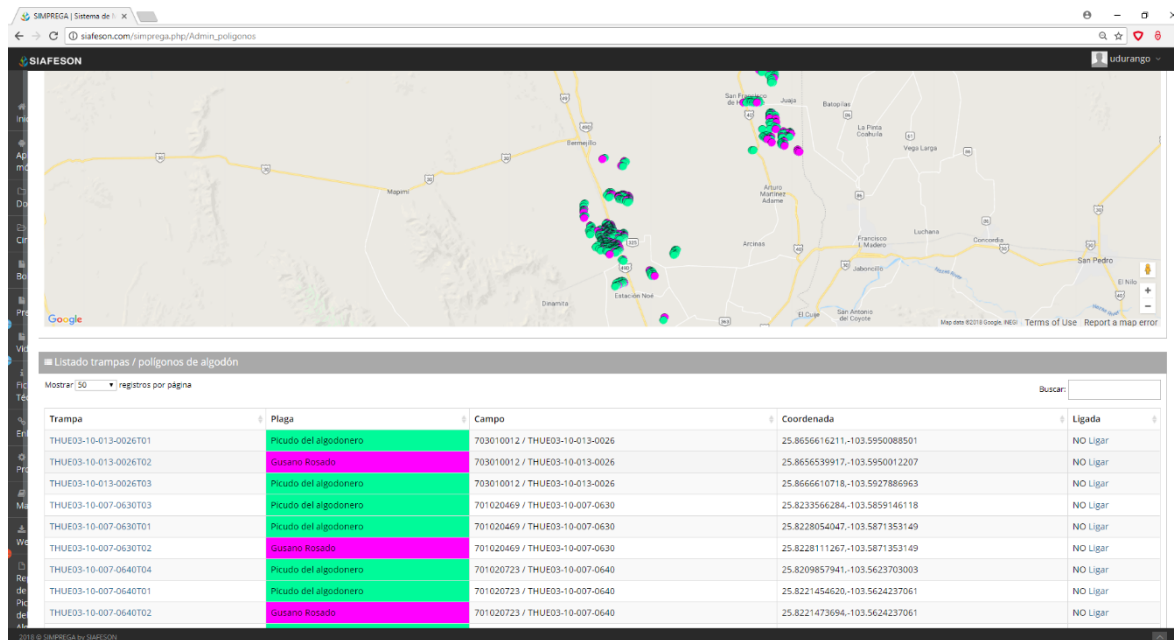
SIMPREGA | Sistema de ×

siafeson.com/simprega.php/Admin_poligonos

SIAFESON

udurango

San Francisco de Horizonte Juaja Batopilas Bermejillo La Pinta Coahuila Vega Larga Mapimí Arturo Martínez Adame Luchana Arcinas Francisco I. Madero Concordia San Pedro Jabonoso El Nilo Dinamita Estación Noé El Cuije San Antonio del Coyote

Google Map data ©2018 Google, INEGI Terms of Use Report a map error

Listado trampas / polígonos de algodón

Mostrar 50 registros por página

Buscar:

| Trampa | Plaga | Campo | Coordenada | Ligada |
|---|---|---|---|---|
| THUE03-10-013-0026T01 | Picudo del algodonero | 703010012 / THUE03-10-013-0026 | 25.8656616211,-103.5950088501 | NO Ligar |
| THUE03-10-013-0026T02 | Gusano Rosado | 703010012 / THUE03-10-013-0026 | 25.8656539917,-103.5950012207 | NO Ligar |
| THUE03-10-013-0026T03 | Picudo del algodonero | 703010012 / THUE03-10-013-0026 | 25.8666610718,-103.5927886963 | NO Ligar |
| THUE03-10-007-0630T03 | Picudo del algodonero | 701020469 / THUE03-10-007-0630 | 25.8233566284,-103.5859146118 | NO Ligar |
| THUE03-10-007-0630T01 | Picudo del algodonero | 701020469 / THUE03-10-007-0630 | 25.8228054047,-103.5871353149 | NO Ligar |
| THUE03-10-007-0630T02 | Gusano Rosado | 701020469 / THUE03-10-007-0630 | 25.8228111267,-103.5871353149 | NO Ligar |
| THUE03-10-007-0640T04 | Picudo del algodonero | 701020723 / THUE03-10-007-0640 | 25.8209857941,-103.5623703003 | NO Ligar |
| THUE03-10-007-0640T01 | Picudo del algodonero | 701020723 / THUE03-10-007-0640 | 25.8221454620,-103.5624237061 | NO Ligar |
| THUE03-10-007-0640T02 | Gusano Rosado | 701020723 / THUE03-10-007-0640 | 25.8221473694,-103.5624237061 | NO Ligar |

2018 © SIMPREGA by SIAFESON